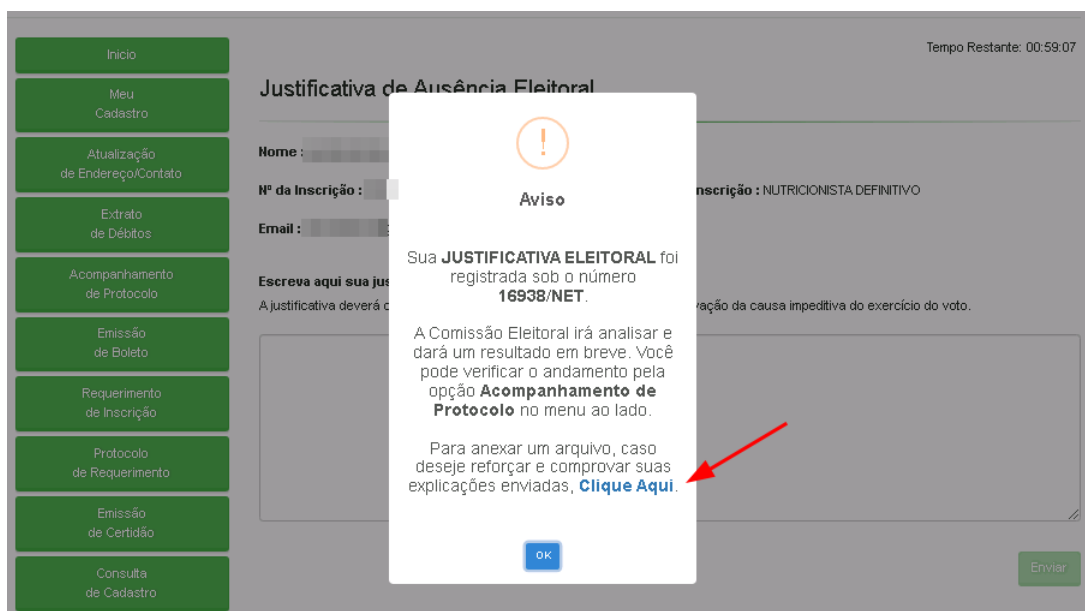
Inicio

Meu Cadastro

Atualização de Endereço/Contato

Extrato de Débitos

Acompanhamento de Protocolo

Emissão de Boleto

Requerimento de Inscrição

Protocolo de Requerimento

Emissão de Certidão

Consulta de Cadastro

Tempo Restante: 00:59:07

Justificativa de Ausência Eleitoral

Nome :

Nº da Inscrição : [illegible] Inscrição : NUTRICIONISTA DEFINITIVO

Email :

Escreva aqui sua jus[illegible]

A justificativa deverá c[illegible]vação da causa impeditiva do exercício do voto.

Enviar

!

Aviso

Sua **JUSTIFICATIVA ELEITORAL** foi registrada sob o número **16938/NET**.

A Comissão Eleitoral irá analisar e dará um resultado em breve. Você pode verificar o andamento pela opção **Acompanhamento de Protocolo** no menu ao lado.

Para anexar um arquivo, caso deseje reforçar e comprovar suas explicações enviadas, **Clique Aqui**.

OK